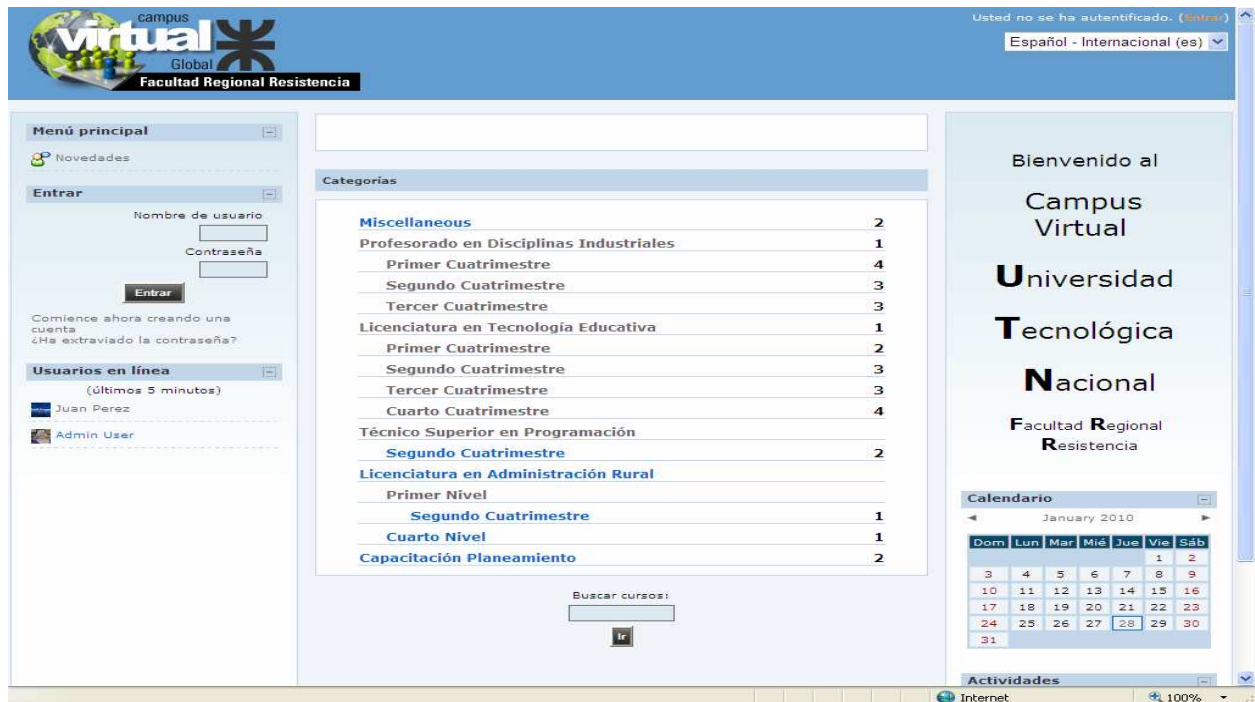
campus virtual Global Facultad Regional Resistencia

Usted no se ha autentificado. (Entrar)

Español - Internacional (es)

Menú principal

Novedades

Entrar

Nombre de usuario

Contraseña

Entrar

Comience ahora creando una cuenta
¿Ha extraviado la contraseña?

Usuarios en línea

(últimos 5 minutos)

Juan Perez

Admin User

Categorías

| | |
|---|---|
| Miscellaneous | 2 |
| Profesorado en Disciplinas Industriales | 1 |
| Primer Cuatrimestre | 4 |
| Segundo Cuatrimestre | 3 |
| Tercer Cuatrimestre | 3 |
| Licenciatura en Tecnología Educativa | 1 |
| Primer Cuatrimestre | 2 |
| Segundo Cuatrimestre | 3 |
| Tercer Cuatrimestre | 3 |
| Cuarto Cuatrimestre | 4 |
| Técnico Superior en Programación | |
| Segundo Cuatrimestre | 2 |
| Licenciatura en Administración Rural | |
| Primer Nivel | |
| Segundo Cuatrimestre | 1 |
| Cuarto Nivel | 1 |
| Capacitación Planeamiento | 2 |

Buscar cursos:

Ir

Bienvenido al

Campus Virtual

Universidad

Tecnológica

Nacional

Facultad Regional Resistencia

Calendario

January 2010

| Dom | Lun | Mar | Mié | Jue | Vie | Sáb |
|---|---|---|---|---|---|---|
| | | | | | 1 | 2 |
| 3 | 4 | 5 | 6 | 7 | 8 | 9 |
| 10 | 11 | 12 | 13 | 14 | 15 | 16 |
| 17 | 18 | 19 | 20 | 21 | 22 | 23 |
| 24 | 25 | 26 | 27 | 28 | 29 | 30 |
| 31 | | | | | | |

Actividades

Internet

100%